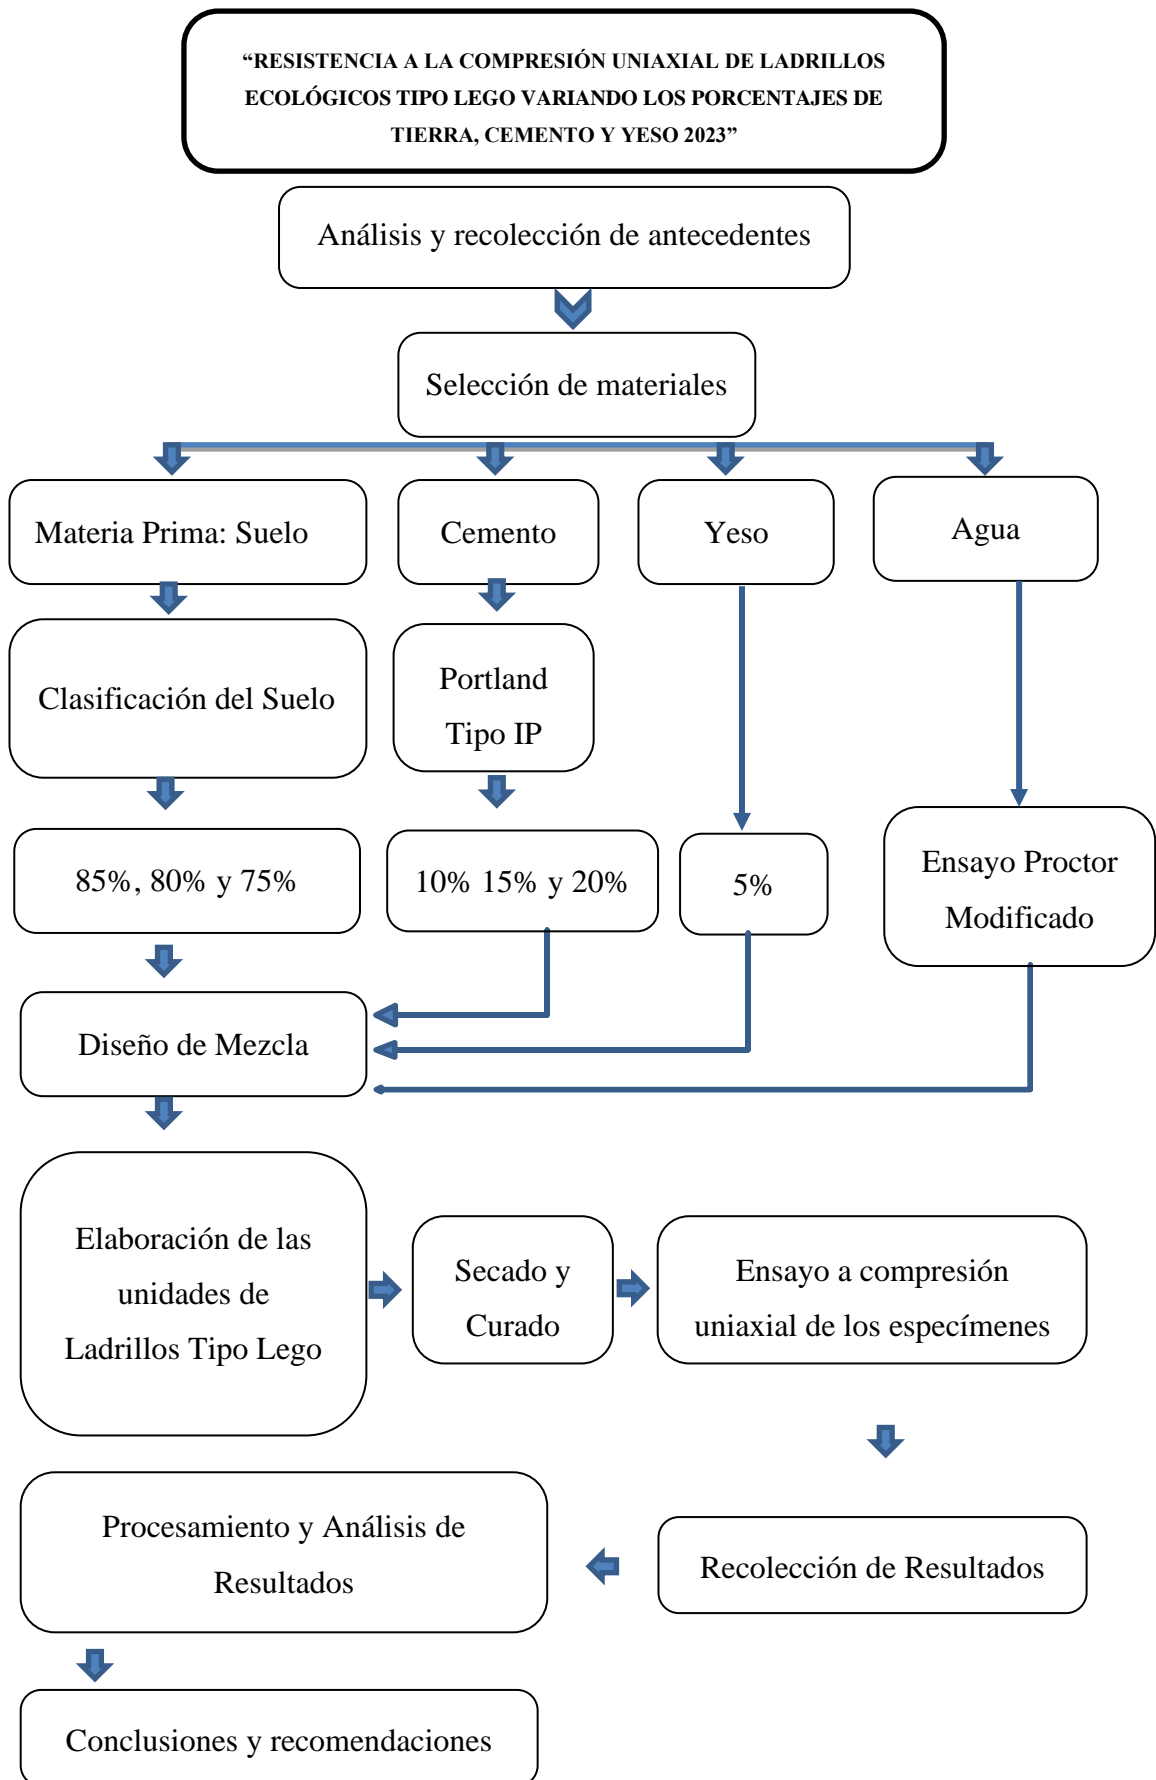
"RESISTENCIA A LA COMPRESIÓN UNIAXIAL DE LADRILLOS ECOLÓGICOS TIPO LEGO VARIANDO LOS PORCENTAJES DE TIERRA, CEMENTO Y YESO 2023"

Análisis y recolección de antecedentes

Selección de materiales

Materia Prima: Suelo

Cemento

Yeso

Agua

Clasificación del Suelo

Portland Tipo IP

85%, 80% y 75%

10% 15% y 20%

5%

Ensayo Proctor Modificado

Diseño de Mezcla

Elaboración de las unidades de Ladrillos Tipo Lego

Secado y Curado

Ensayo a compresión uniaxial de los especímenes

Recolección de Resultados

Procesamiento y Análisis de Resultados

Conclusiones y recomendaciones